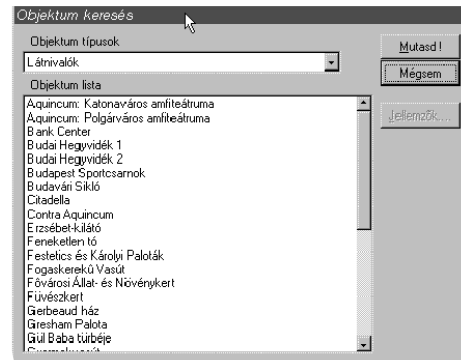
Objektum keresés

Objektum típusok

Látnivalók

Objektum lista

Aquincum: Katonaváros amfiteátruma
Aquincum: Polgárváros amfiteátruma
Bank Center
Budai Hegyvidék 1
Budai Hegyvidék 2
Budapest Sportcsarnok
Budavári Sikló
Citadella
Contra Aquincum
Erzsébet-kilátó
Feneketlen tó
Festetics és Károlyi Paloták
Fogaskerekű Vasút
Fővárosi Állat- és Növénykert
Füvészkert
Gerbeaud ház
Gresham Palota
Gül Baba türbéje
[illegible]

Mutasd!

Mégsem

Jellemzők...